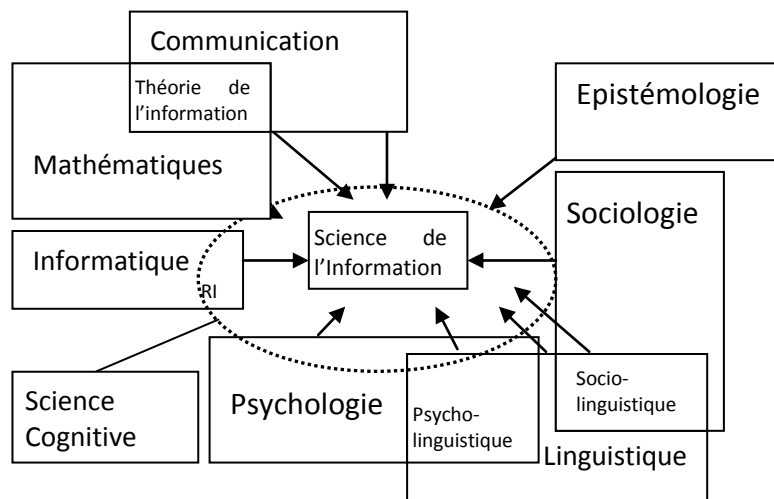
Communication

Théorie de l'information

Epistémologie

Mathématiques

Sociologie

Science de l'Information

Informatique

RI

Science Cognitive

Psychologie

Psycholinguistique

Sociolinguistique

Linguistique